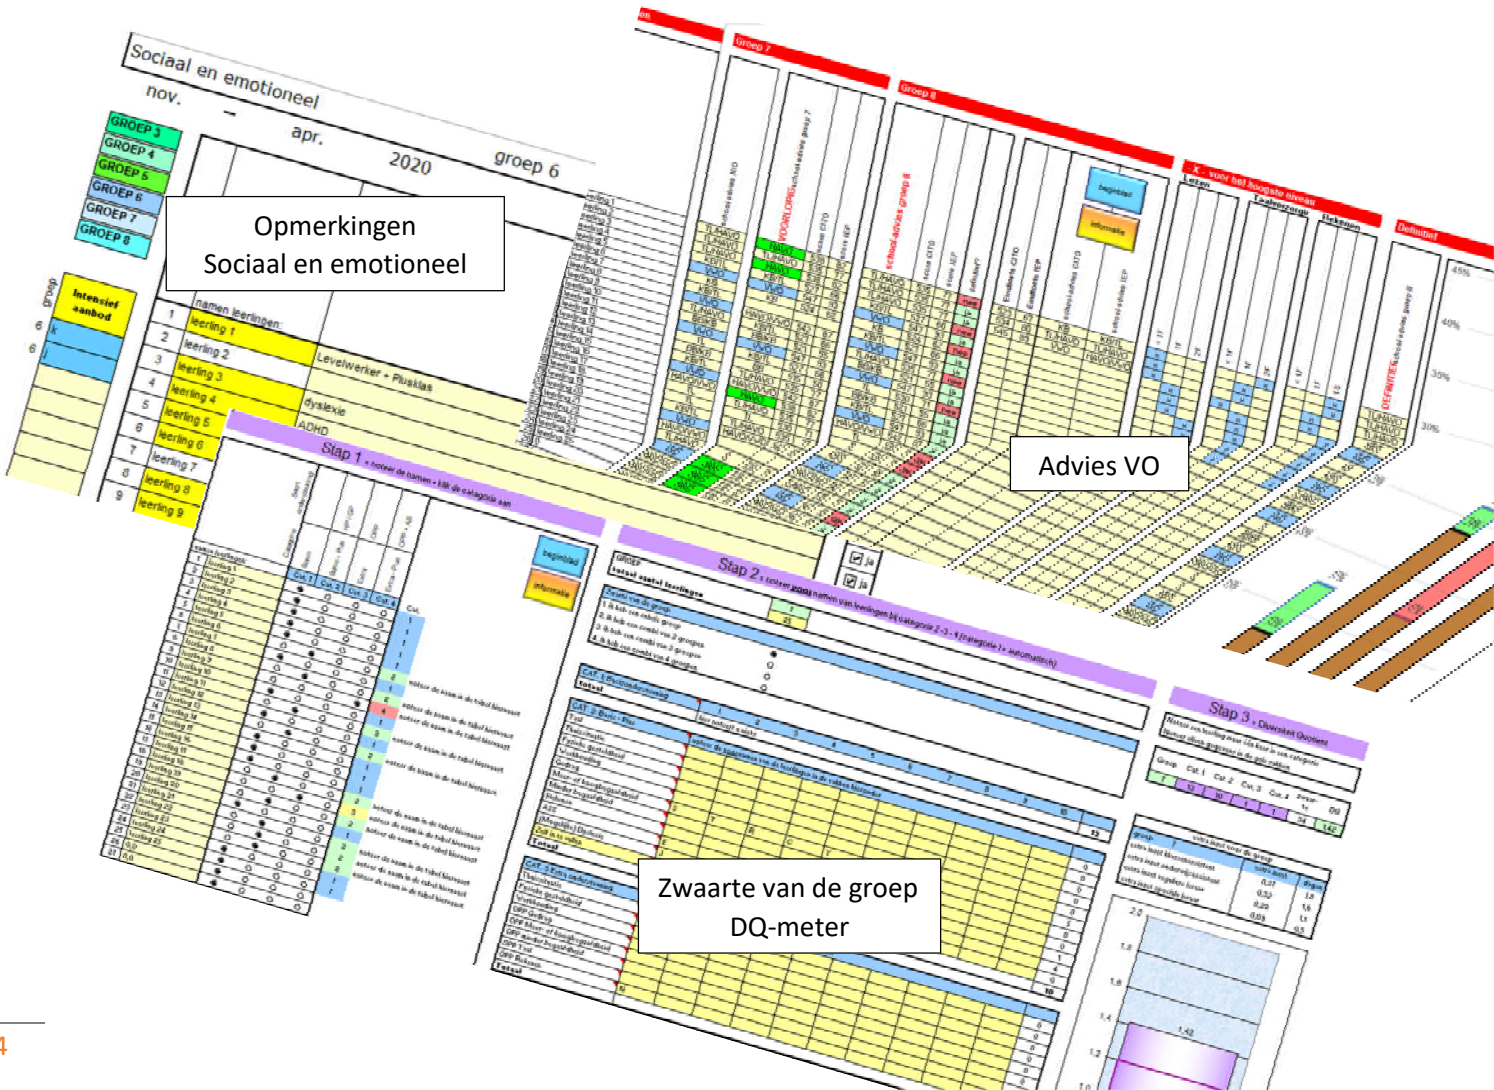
Sociaal en emotioneel

nov. – apr. 2020 groep 6

GROEP 3
GROEP 4
GROEP 5
GROEP 6
GROEP 7
GROEP 8

Opmerkingen
Sociaal en emotioneel

Intensief aanbod

namen leerlingen
1 leerling 1
2 leerling 2 Levelwerker + Plusklas
3 leerling 3
4 leerling 4 dyslexie
5 leerling 5 ADHD
6 leerling 6
7 leerling 7
8 leerling 8
9 leerling 9

Groep 7
Groep 8

beginblad
informatie

Advies VO

Stap 1
Stap 2
Stap 3

beginblad
informatie

Zwaarte van de groep
DQ-meter

4